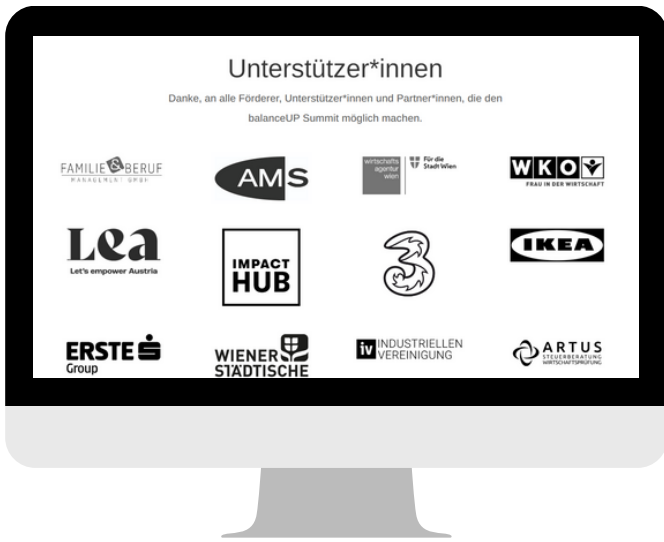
Unterstützer*innen

Danke, an alle Förderer, Unterstützer*innen und Partner*innen, die den balanceUP Summit möglich machen.

FAMILIE & BERUF MANAGEMENT GMBH

AMS

wirtschafts agentur wien Für die Stadt Wien

WKO FRAU IN DER WIRTSCHAFT

Lea Let's empower Austria

IMPACT HUB

3

IKEA

ERSTE Group

WIENER STÄDTISCHE

IV INDUSTRIELLEN VEREINIGUNG

ARTUS STEUERBERATUNG WIRTSCHAFTSPRÜFUNG